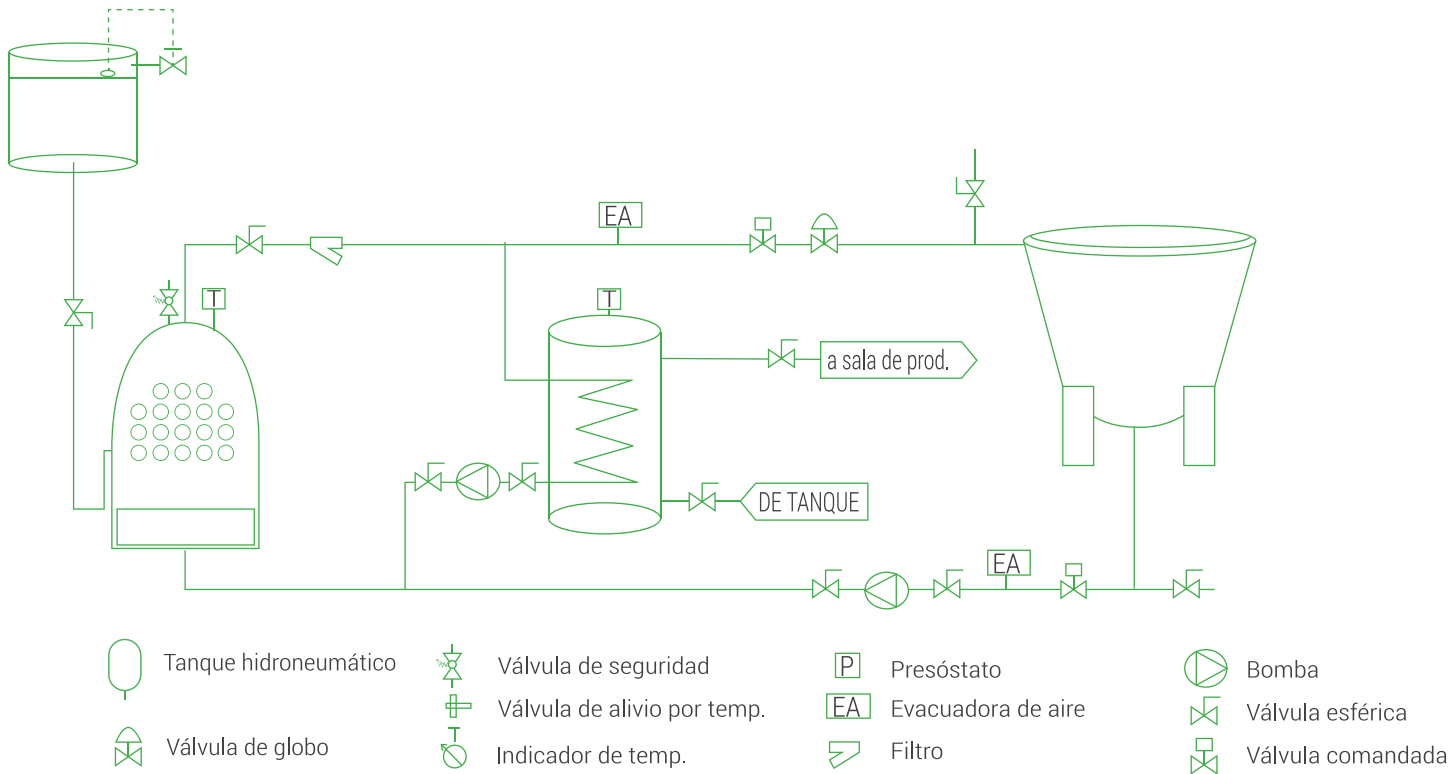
EA

T

T

a sala de prod.

DE TANQUE

EA

Tanque hidroneumático

Válvula de globo

Válvula de seguridad

Válvula de alivio por temp.

Indicador de temp.

P Presóstato

EA Evacuadora de aire

Filtro

Bomba

Válvula esférica

Válvula comandada